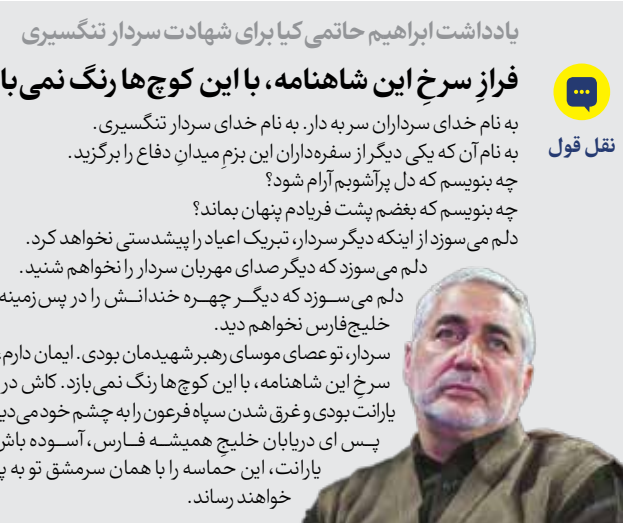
یادداشت ابراهیم حاتمی کیا برای شهادت سردار تنگسیری

فرازِ سرخِ این شاهنامه، با این کوچ‌ها رنگ نمی‌با

نقل قول

به نام خدای سرداران سر به دار. به نام خدای سردار تنگسیری.
به نام آن که یکی دیگر از سفره‌داران این بزمِ میدانِ دفاع را برگزید.
چه بنویسم که دل پرآشوبم آرام شود؟
چه بنویسم که بغضم پشت فریادم پنهان بماند؟
دلم می‌سوزد از اینکه دیگر سردار، تبریک اعیاد را پیشدستی نخواهد کرد.
دلم می‌سوزد که دیگر صدای مهربان سردار را نخواهم شنید.
دلم می‌سوزد که دیگر چهره خندانش را در پس‌زمینه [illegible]
خلیج‌فارس نخواهم دید.
سردار، تو عصای موسای رهبر شهیدمان بودی. ایمان دارم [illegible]
سرخِ این شاهنامه، با این کوچ‌ها رنگ نمی‌بازد. کاش در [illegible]
یارانت بودی و غرق شدن سپاه فرعون را به چشم خود می‌دی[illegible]
پس ای دریابان خلیج همیشه فارس، آسوده باش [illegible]
یارانت، این حماسه را با همان سرمشق تو به پ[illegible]
خواهند رساند.